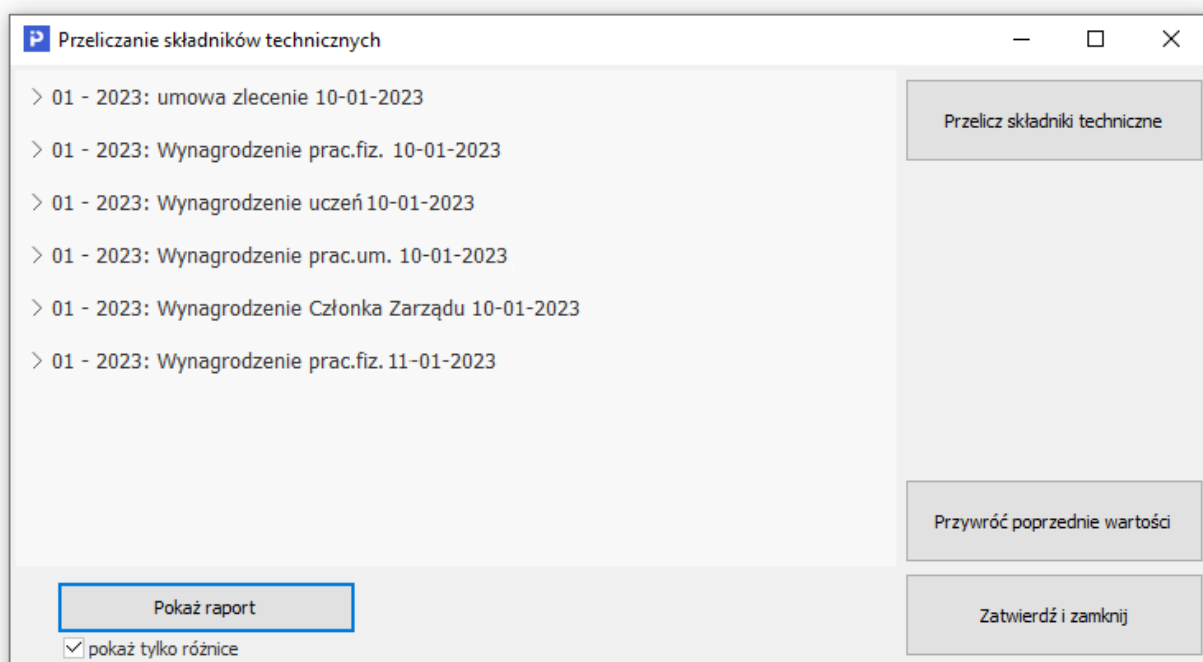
Przeliczanie składników technicznych

01 - 2023: umowa zlecenie 10-01-2023

01 - 2023: Wynagrodzenie prac.fiz. 10-01-2023

01 - 2023: Wynagrodzenie uczeń 10-01-2023

01 - 2023: Wynagrodzenie prac.um. 10-01-2023

01 - 2023: Wynagrodzenie Członka Zarządu 10-01-2023

01 - 2023: Wynagrodzenie prac.fiz. 11-01-2023

Przelicz składniki techniczne

Przywróć poprzednie wartości

Pokaż raport

pokaż tylko różnice

Zatwierdź i zamknij